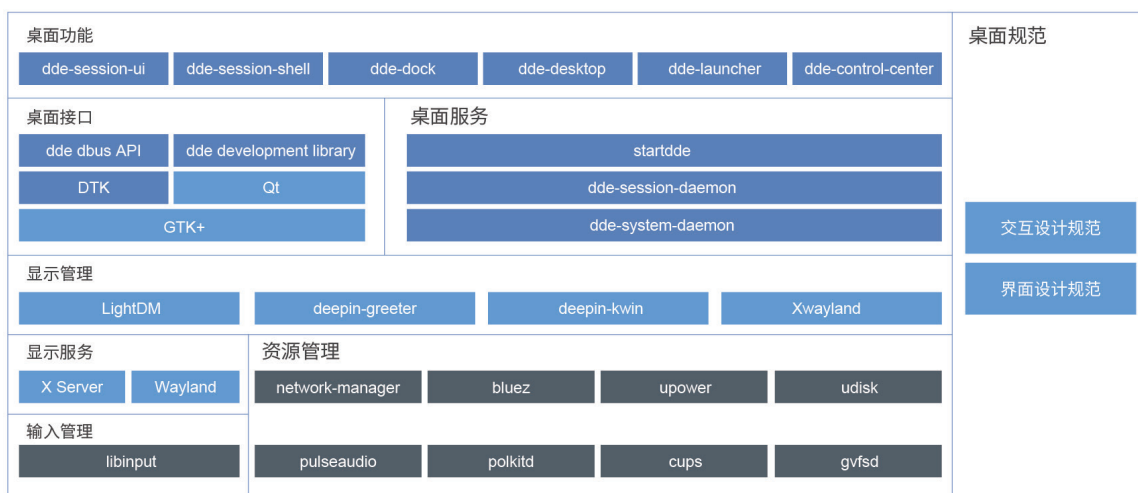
桌面功能

dde-session-ui | dde-session-shell | dde-dock | dde-desktop | dde-launcher | dde-control-center

桌面接口

dde dbus API | dde development library

DTK | Qt

GTK+

桌面服务

startdde

dde-session-daemon

dde-system-daemon

显示管理

LightDM | deepin-greeter | deepin-kwin | Xwayland

显示服务

X Server | Wayland

输入管理

libinput

资源管理

network-manager | bluez | upower | udisk

pulseaudio | polkitd | cups | gvfsd

桌面规范

交互设计规范

界面设计规范